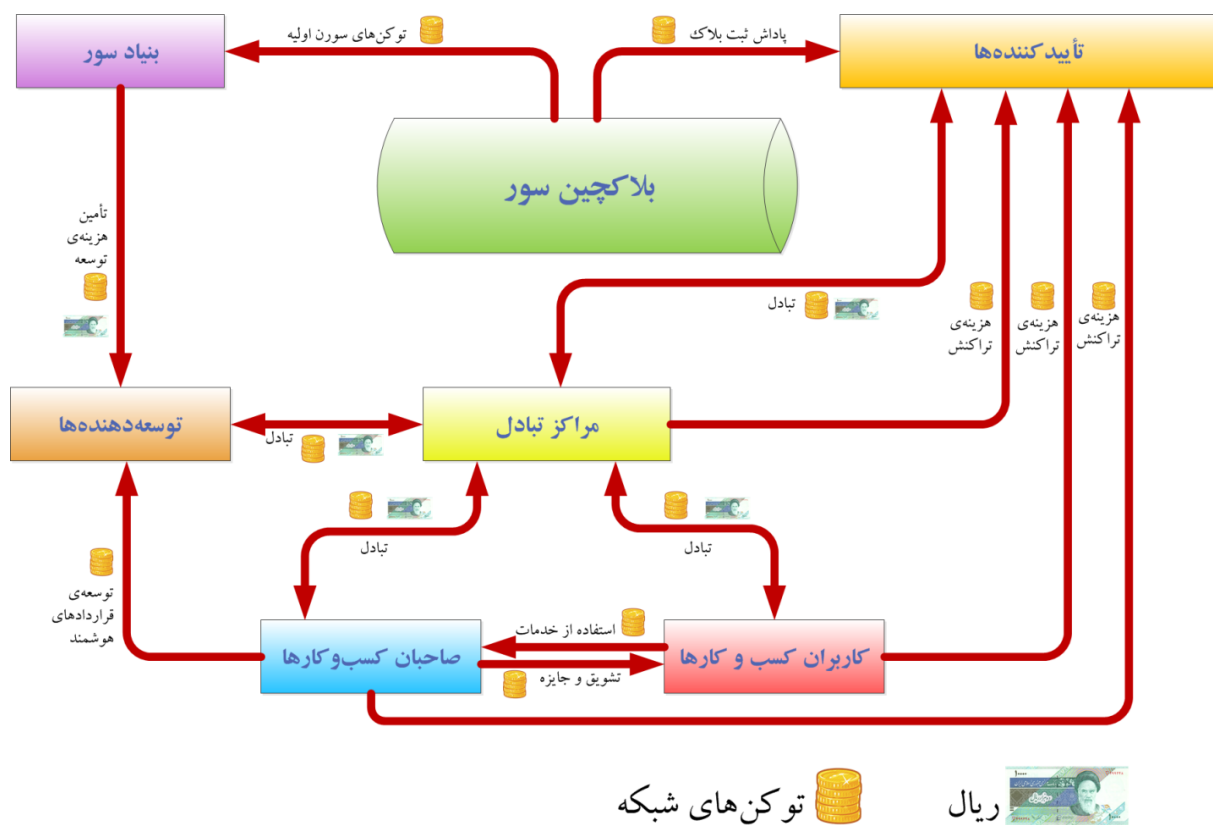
بنیاد سور

توکن‌های سورن اولیه

پاداش ثبت بلاک

تأییدکننده‌ها

بلاکچین سور

تأمین هزینه‌ی توسعه

تبادل

هزینه‌ی تراکنش

هزینه‌ی تراکنش

هزینه‌ی تراکنش

توسعه‌دهنده‌ها

تبادل

مراکز تبادل

تبادل

تبادل

توسعه‌ی قراردادهای هوشمند

استفاده از خدمات

صاحبان کسب‌وکارها

کاربران کسب و کارها

تشویق و جایزه

توکن‌های شبکه

ریال